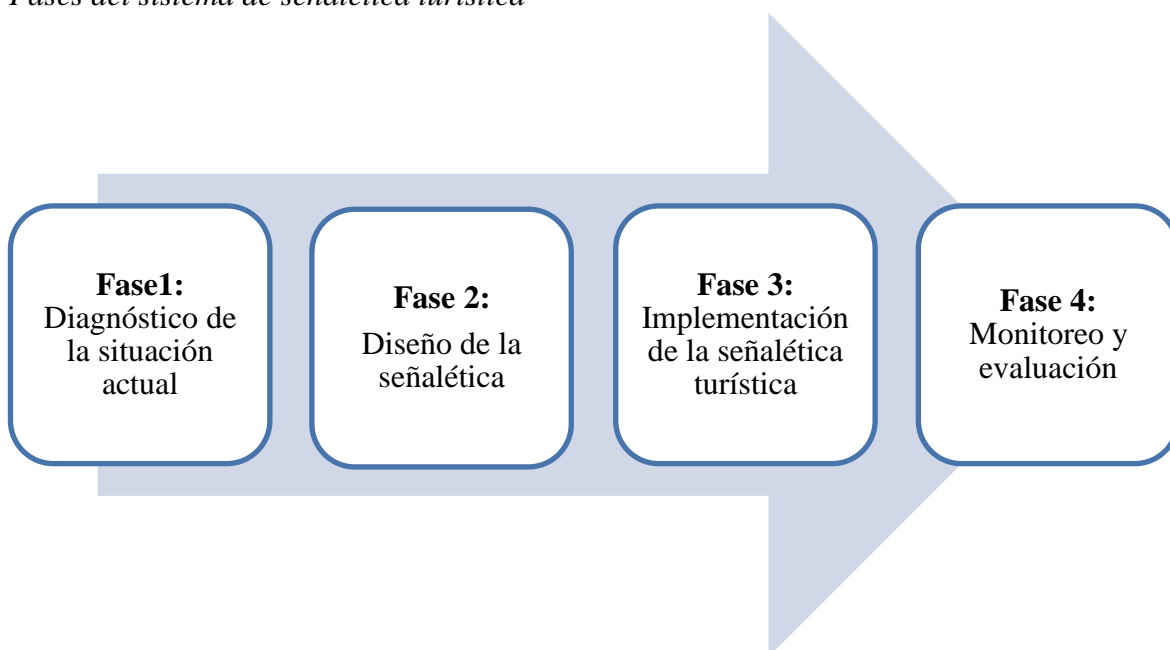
Fases del sistema de señalética turística

**Fase1:** Diagnóstico de la situación actual

**Fase 2:** Diseño de la señalética

**Fase 3:** Implementación de la señalética turística

**Fase 4:** Monitoreo y evaluación